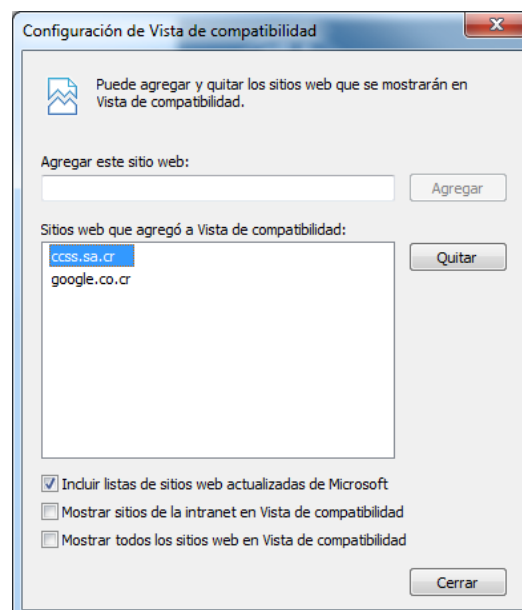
Configuración de Vista de compatibilidad

Puede agregar y quitar los sitios web que se mostrarán en Vista de compatibilidad.

Agregar este sitio web:

Agregar

Sitios web que agregó a Vista de compatibilidad:

ccss.sa.cr
google.co.cr

Quitar

Incluir listas de sitios web actualizadas de Microsoft

Mostrar sitios de la intranet en Vista de compatibilidad

Mostrar todos los sitios web en Vista de compatibilidad

Cerrar